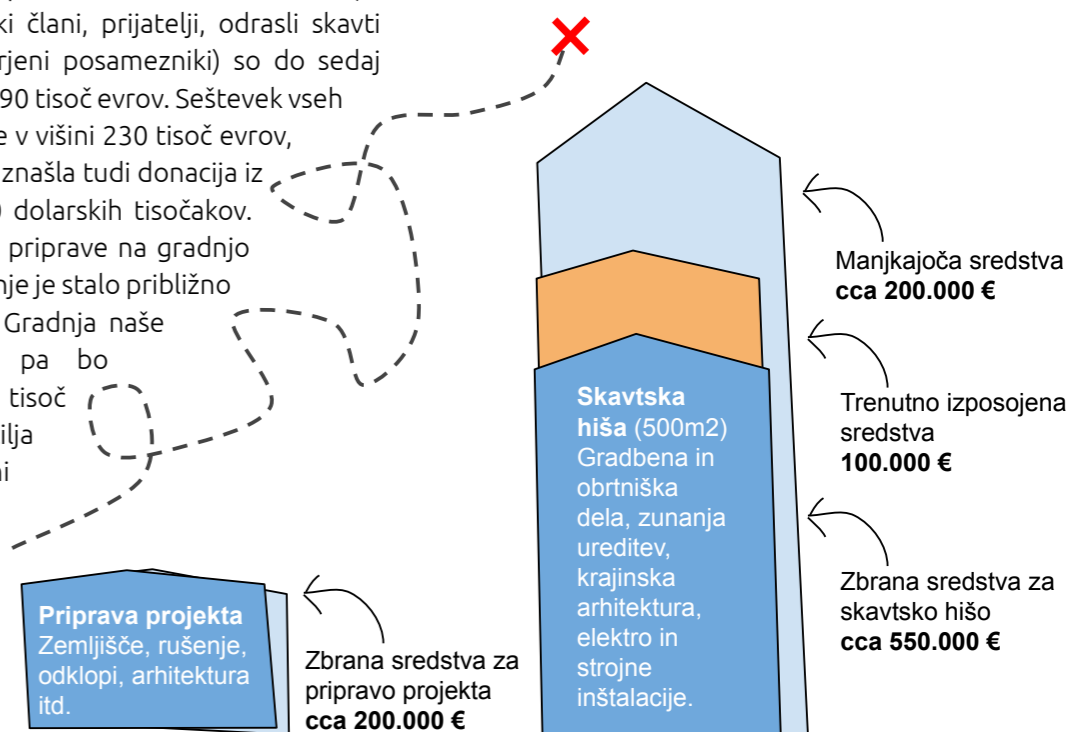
ki člani, prijatelji, odrasli skavti
rjeni posamezniki) so do sedaj
90 tisoč evrov. Seštevek vseh
e v višini 230 tisoč evrov,
znašla tudi donacija iz
dolarskih tisočakov.
priprave na gradnjo
nje je stalo približno
Gradnja naše
pa bo
tisoč
ilja
ni

Manjkajoča sredstva
**cca 200.000 €**

Trenutno izposojena sredstva
**100.000 €**

**Skavtska hiša** (500m2)
Gradbena in obrtniška dela, zunanja ureditev, krajinska arhitektura, elektro in strojne inštalacije.

Zbrana sredstva za skavtsko hišo
**cca 550.000 €**

**Priprava projekta**
Zemljišče, rušenje, odklopi, arhitektura itd.

Zbrana sredstva za pripravo projekta
**cca 200.000 €**